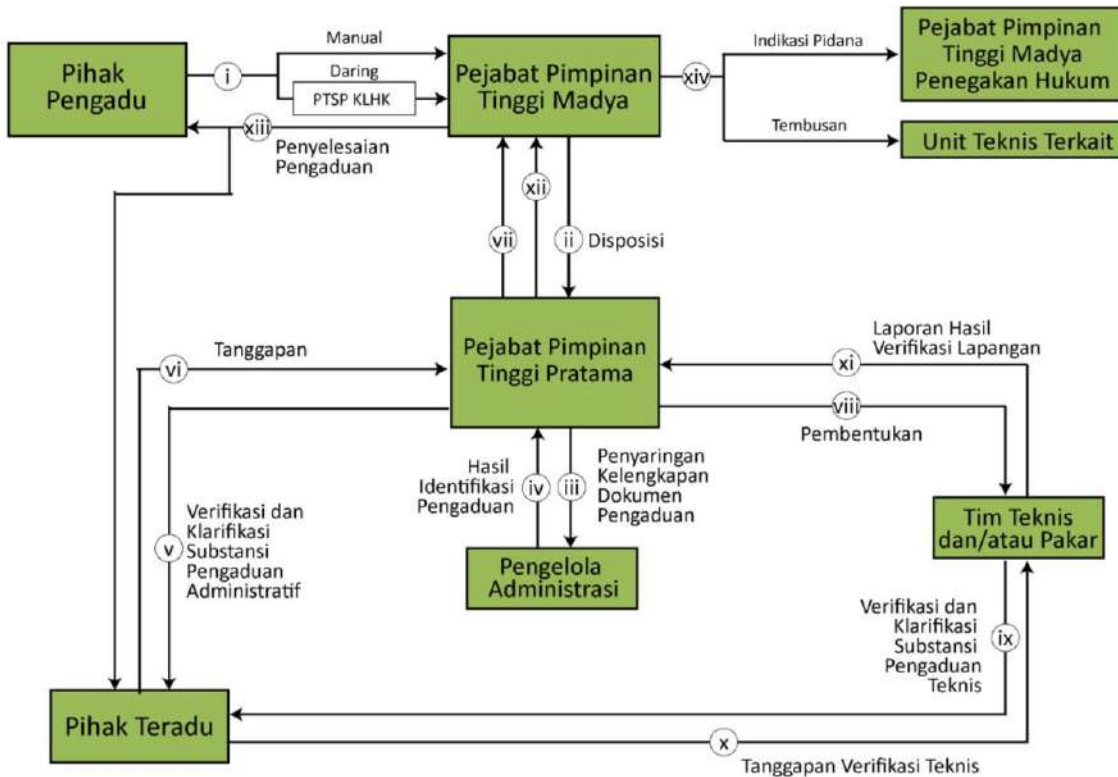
Pihak Pengadu

i

Manual

Daring

PTSP KLHK

Pejabat Pimpinan Tinggi Madya

xiv

Indikasi Pidana

Pejabat Pimpinan Tinggi Madya Penegakan Hukum

Tembusan

Unit Teknis Terkait

xiii

Penyelesaian Pengaduan

xii

vii

ii Disposisi

Pejabat Pimpinan Tinggi Pratama

vi

Tanggapan

Laporan Hasil Verifikasi Lapangan

xi

viii

Pembentukan

Hasil Identifikasi Pengaduan

iv

iii

Penyaringan Kelengkapan Dokumen Pengaduan

v

Verifikasi dan Klarifikasi Substansi Pengaduan Administratif

Pengelola Administrasi

Tim Teknis dan/atau Pakar

Verifikasi dan Klarifikasi Substansi Pengaduan Teknis

ix

Pihak Teradu

x

Tanggapan Verifikasi Teknis